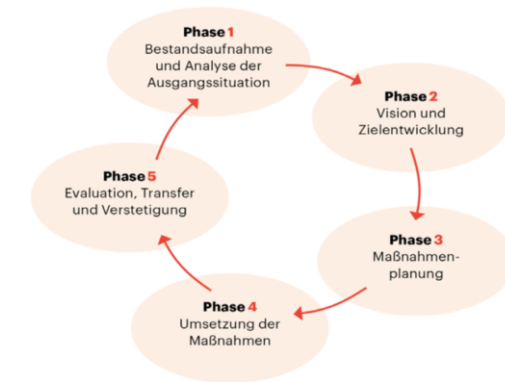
Phase 1
Bestandsaufnahme und Analyse der Ausgangssituation

Phase 2
Vision und Zielentwicklung

Phase 3
Maßnahmenplanung

Phase 4
Umsetzung der Maßnahmen

Phase 5
Evaluation, Transfer und Verstetigung